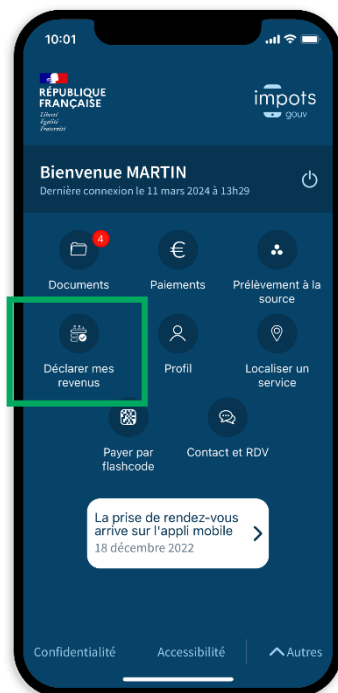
10:01

RÉPUBLIQUE FRANÇAISE
Liberté
Égalité
Fraternité

impots
gouv

Bienvenue MARTIN
Dernière connexion le 11 mars 2024 à 13h29

4
Documents

Paiements

Prélèvement à la source

Déclarer mes revenus

Profil

Localiser un service

Payer par flashcode

Contact et RDV

La prise de rendez-vous arrive sur l'appli mobile
18 décembre 2022

Confidentialité

Accessibilité

Autres